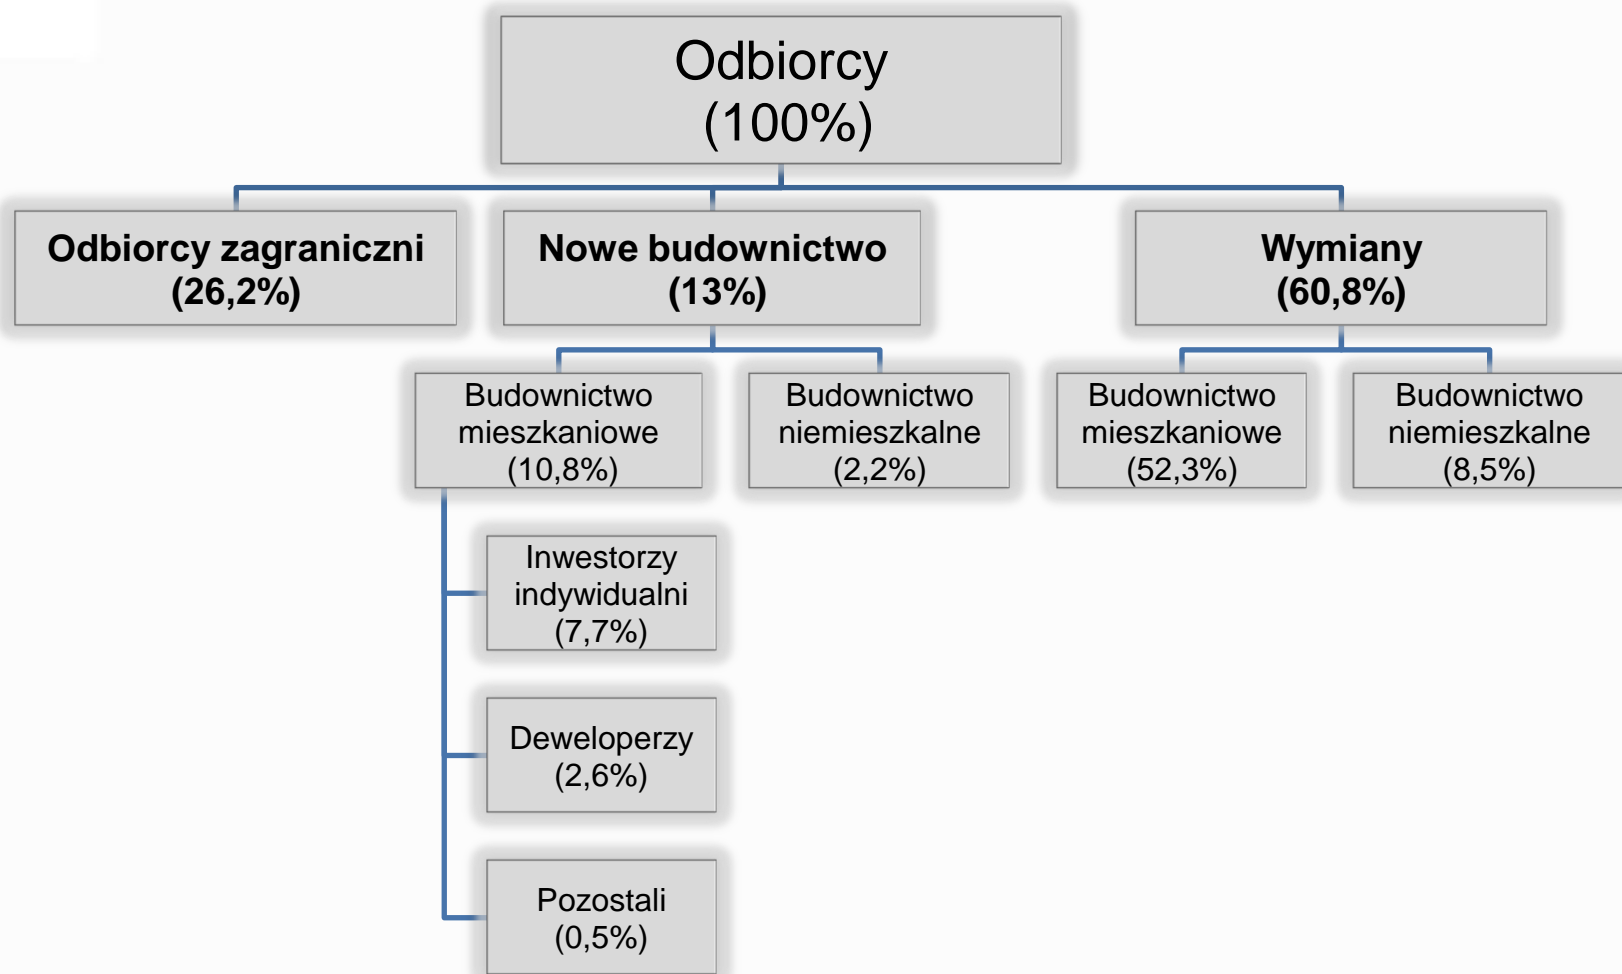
Odbiorcy
(100%)

Odbiorcy zagraniczni
(26,2%)

Nowe budownictwo
(13%)

Wymiany
(60,8%)

Budownictwo mieszkaniowe
(10,8%)

Budownictwo niemieszkalne
(2,2%)

Budownictwo mieszkaniowe
(52,3%)

Budownictwo niemieszkalne
(8,5%)

Inwestorzy indywidualni
(7,7%)

Deweloperzy
(2,6%)

Pozostali
(0,5%)